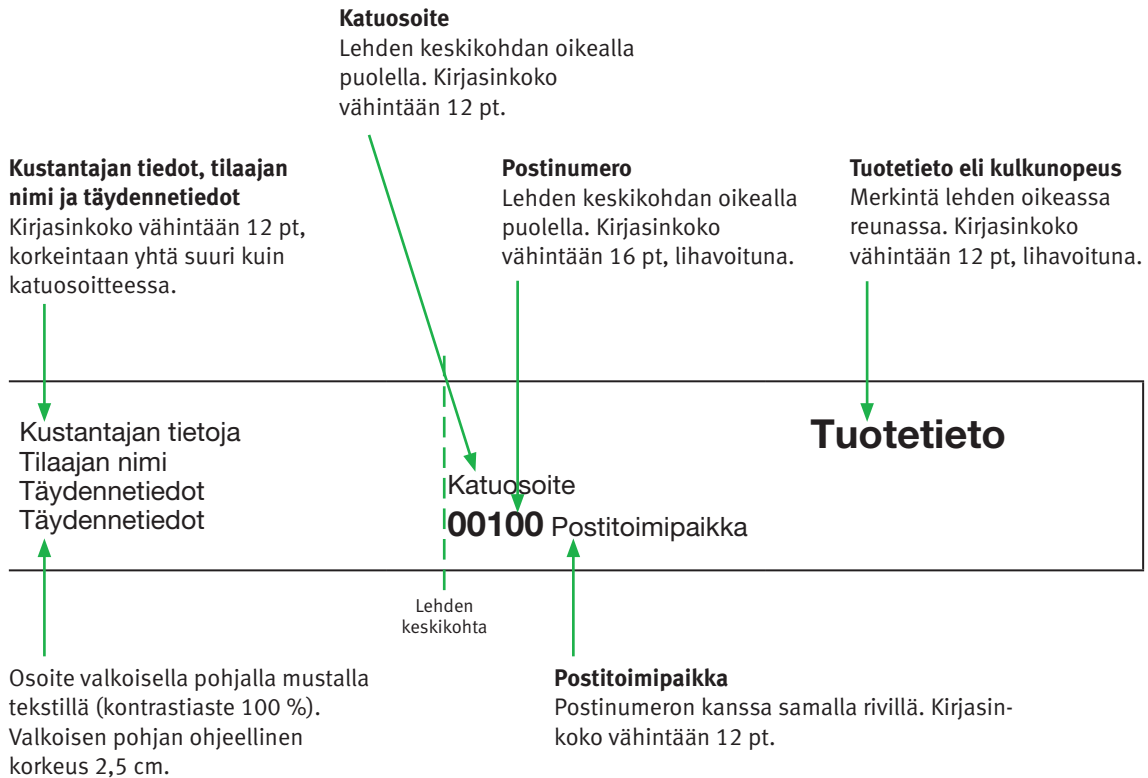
**Katuosoite**
Lehden keskikohdan oikealla puolella. Kirjasinkoko vähintään 12 pt.

**Kustantajan tiedot, tilaajan nimi ja täydennetiedot**
Kirjasinkoko vähintään 12 pt, korkeintaan yhtä suuri kuin katuosoitteessa.

**Postinumero**
Lehden keskikohdan oikealla puolella. Kirjasinkoko vähintään 16 pt, lihavoituna.

**Tuotetieto eli kulkunopeus**
Merkintä lehden oikeassa reunassa. Kirjasinkoko vähintään 12 pt, lihavoituna.

Kustantajan tietoja
Tilaajan nimi
Täydennetiedot
Täydennetiedot

**Tuotetieto**

Katuosoite
**00100** Postitoimipaikka

Lehden keskikohta

Osoite valkoisella pohjalla mustalla tekstillä (kontrastiaste 100 %). Valkoisen pohjan ohjeellinen korkeus 2,5 cm.

**Postitoimipaikka**
Postinumeron kanssa samalla rivillä. Kirjasinkoko vähintään 12 pt.